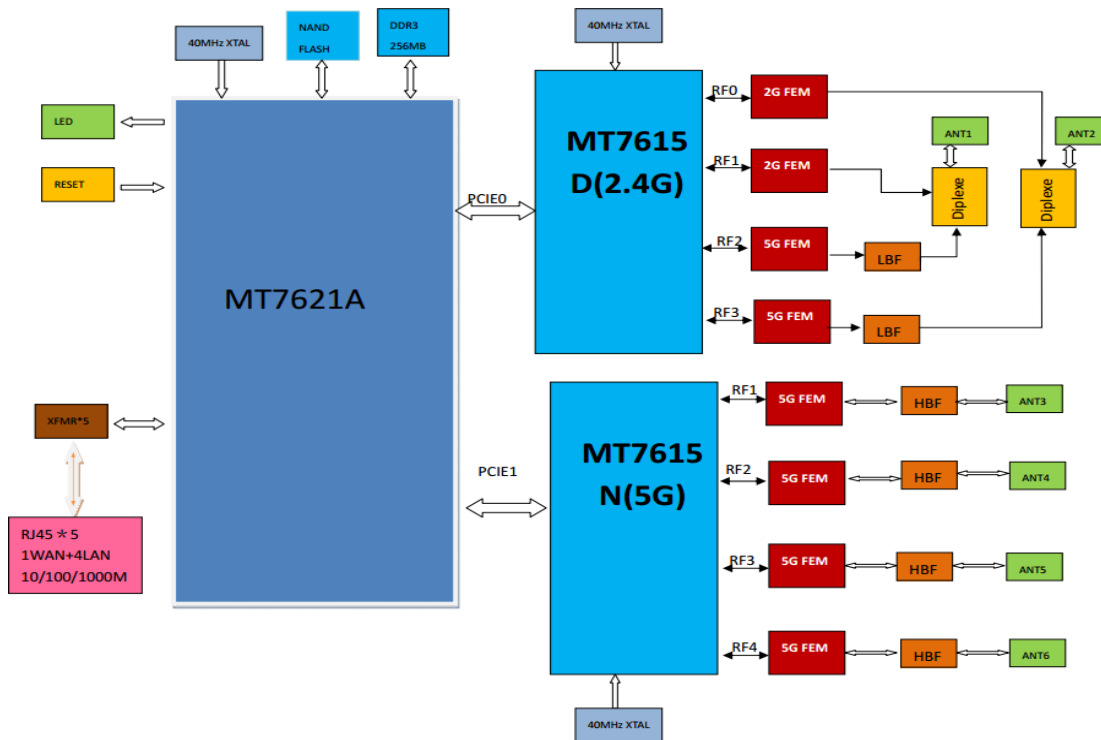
40MHz XTAL

NAND FLASH

DDR3 256MB

40MHz XTAL

LED

RESET

MT7621A

XFMR*5

RJ45 ＊5
1WAN+4LAN
10/100/1000M

PCIE0

PCIE1

MT7615 D(2.4G)

RF0

2G FEM

RF1

2G FEM

RF2

5G FEM

LBF

RF3

5G FEM

LBF

ANT1

Diplexe

ANT2

Diplexe

MT7615 N(5G)

RF1

5G FEM

HBF

ANT3

RF2

5G FEM

HBF

ANT4

RF3

5G FEM

HBF

ANT5

RF4

5G FEM

HBF

ANT6

40MHz XTAL